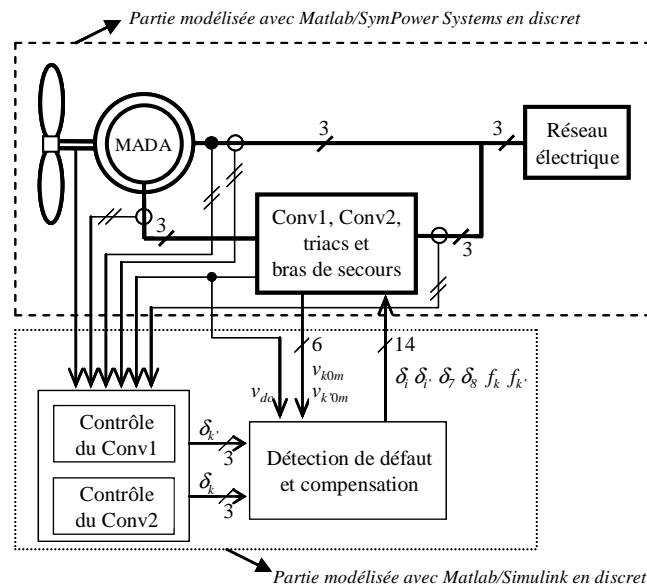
Partie modélisée avec Matlab/SymPower Systems en discret

MADA

3

3

Réseau électrique

3

Conv1, Conv2, triacs et bras de secours

3

6

14

$v_{dc}$

$v_{k0m}$

$v_{k'0m}$

$\delta_i$ $\delta_{i'}$ $\delta_7$ $\delta_8$ $f_k$ $f_{k'}$

Contrôle du Conv1

$\delta_{k'}$

3

Contrôle du Conv2

$\delta_k$

3

Détection de défaut et compensation

Partie modélisée avec Matlab/Simulink en discret